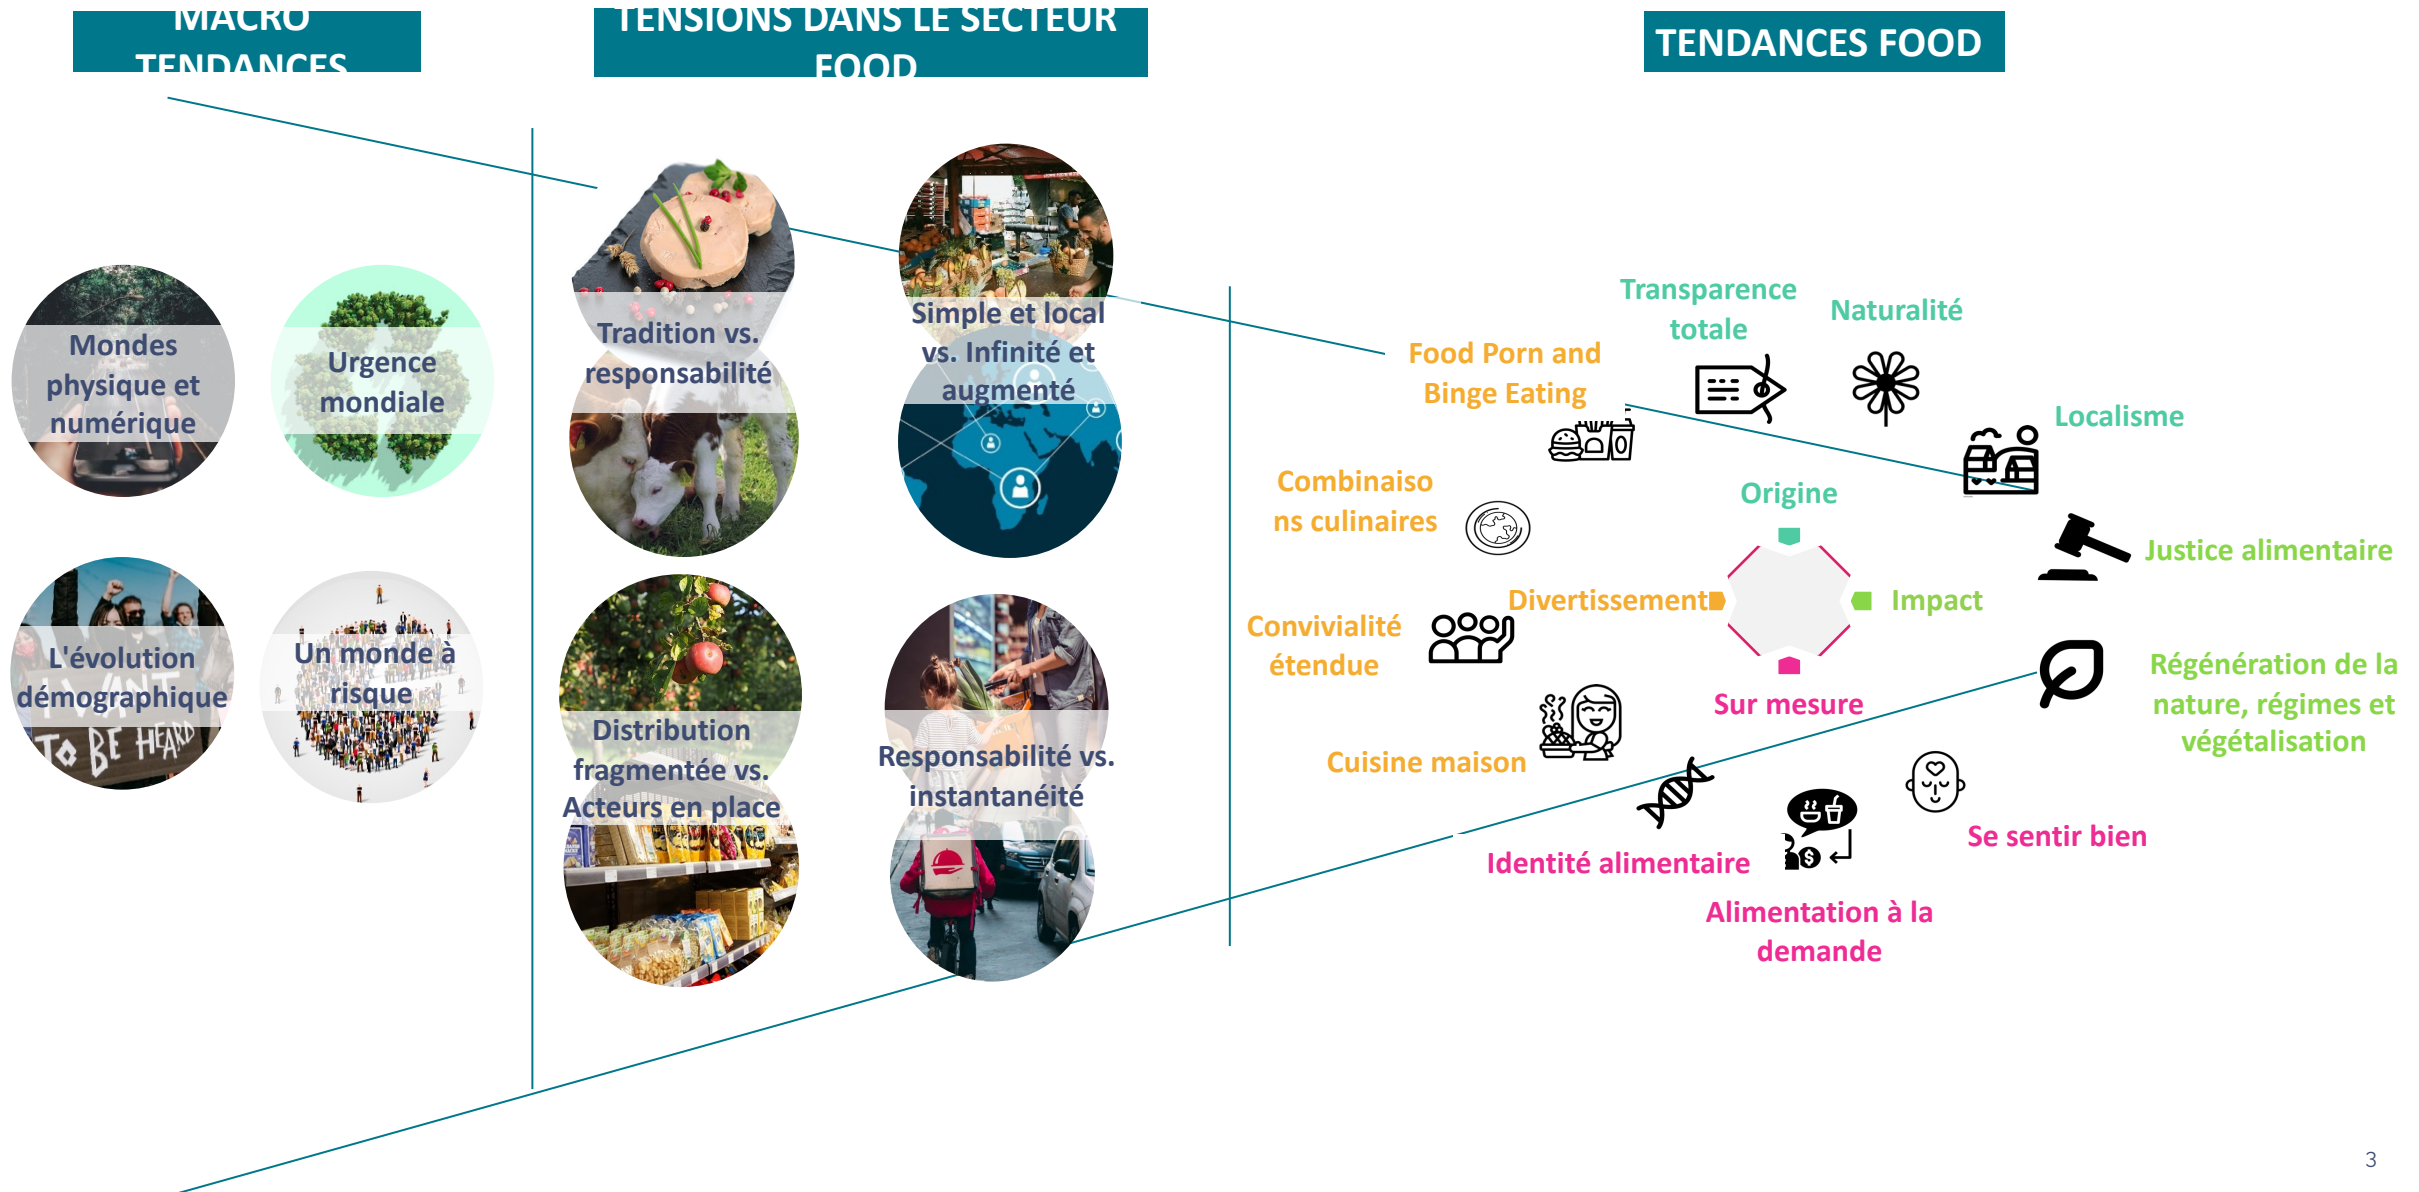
MACRO TENDANCES

TENSIONS DANS LE SECTEUR FOOD

TENDANCES FOOD

Mondes physique et numérique

Urgence mondiale

L'évolution démographique

Un monde à risque

Tradition vs. responsabilité

Simple et local vs. Infinité et augmenté

Distribution fragmentée vs. Acteurs en place

Responsabilité vs. instantanéité

Transparence totale

Naturalité

Food Porn and Binge Eating

Localisme

Combinaisons culinaires

Origine

Justice alimentaire

Divertissement

Impact

Convivialité étendue

Régénération de la nature, régimes et végétalisation

Sur mesure

Cuisine maison

Se sentir bien

Identité alimentaire

Alimentation à la demande

3